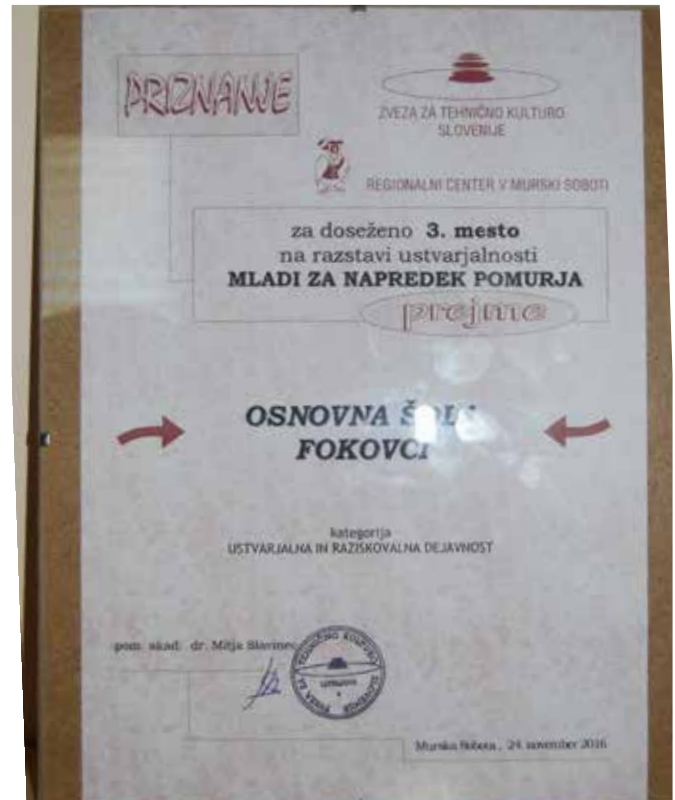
PRIZNANJE

ZVEZA ZA TEHNIČNO KULTURO SLOVENIJE

REGIONALNI CENTER V MURSKI SOBOTI

za doseženo 3. mesto
na razstavi ustvarjalnosti
MLADI ZA NAPREDEK POMURJA

prejme

OSNOVNA ŠOL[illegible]
FOKOVCI

kategorija
USTVARJALNA IN RAZISKOVALNA DEJAVNOST

pom. akad. dr. Mitja Slavinec

ZVEZA ZA TEHNIČNO KULTURO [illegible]

Murska Sobota, 24. november 2016